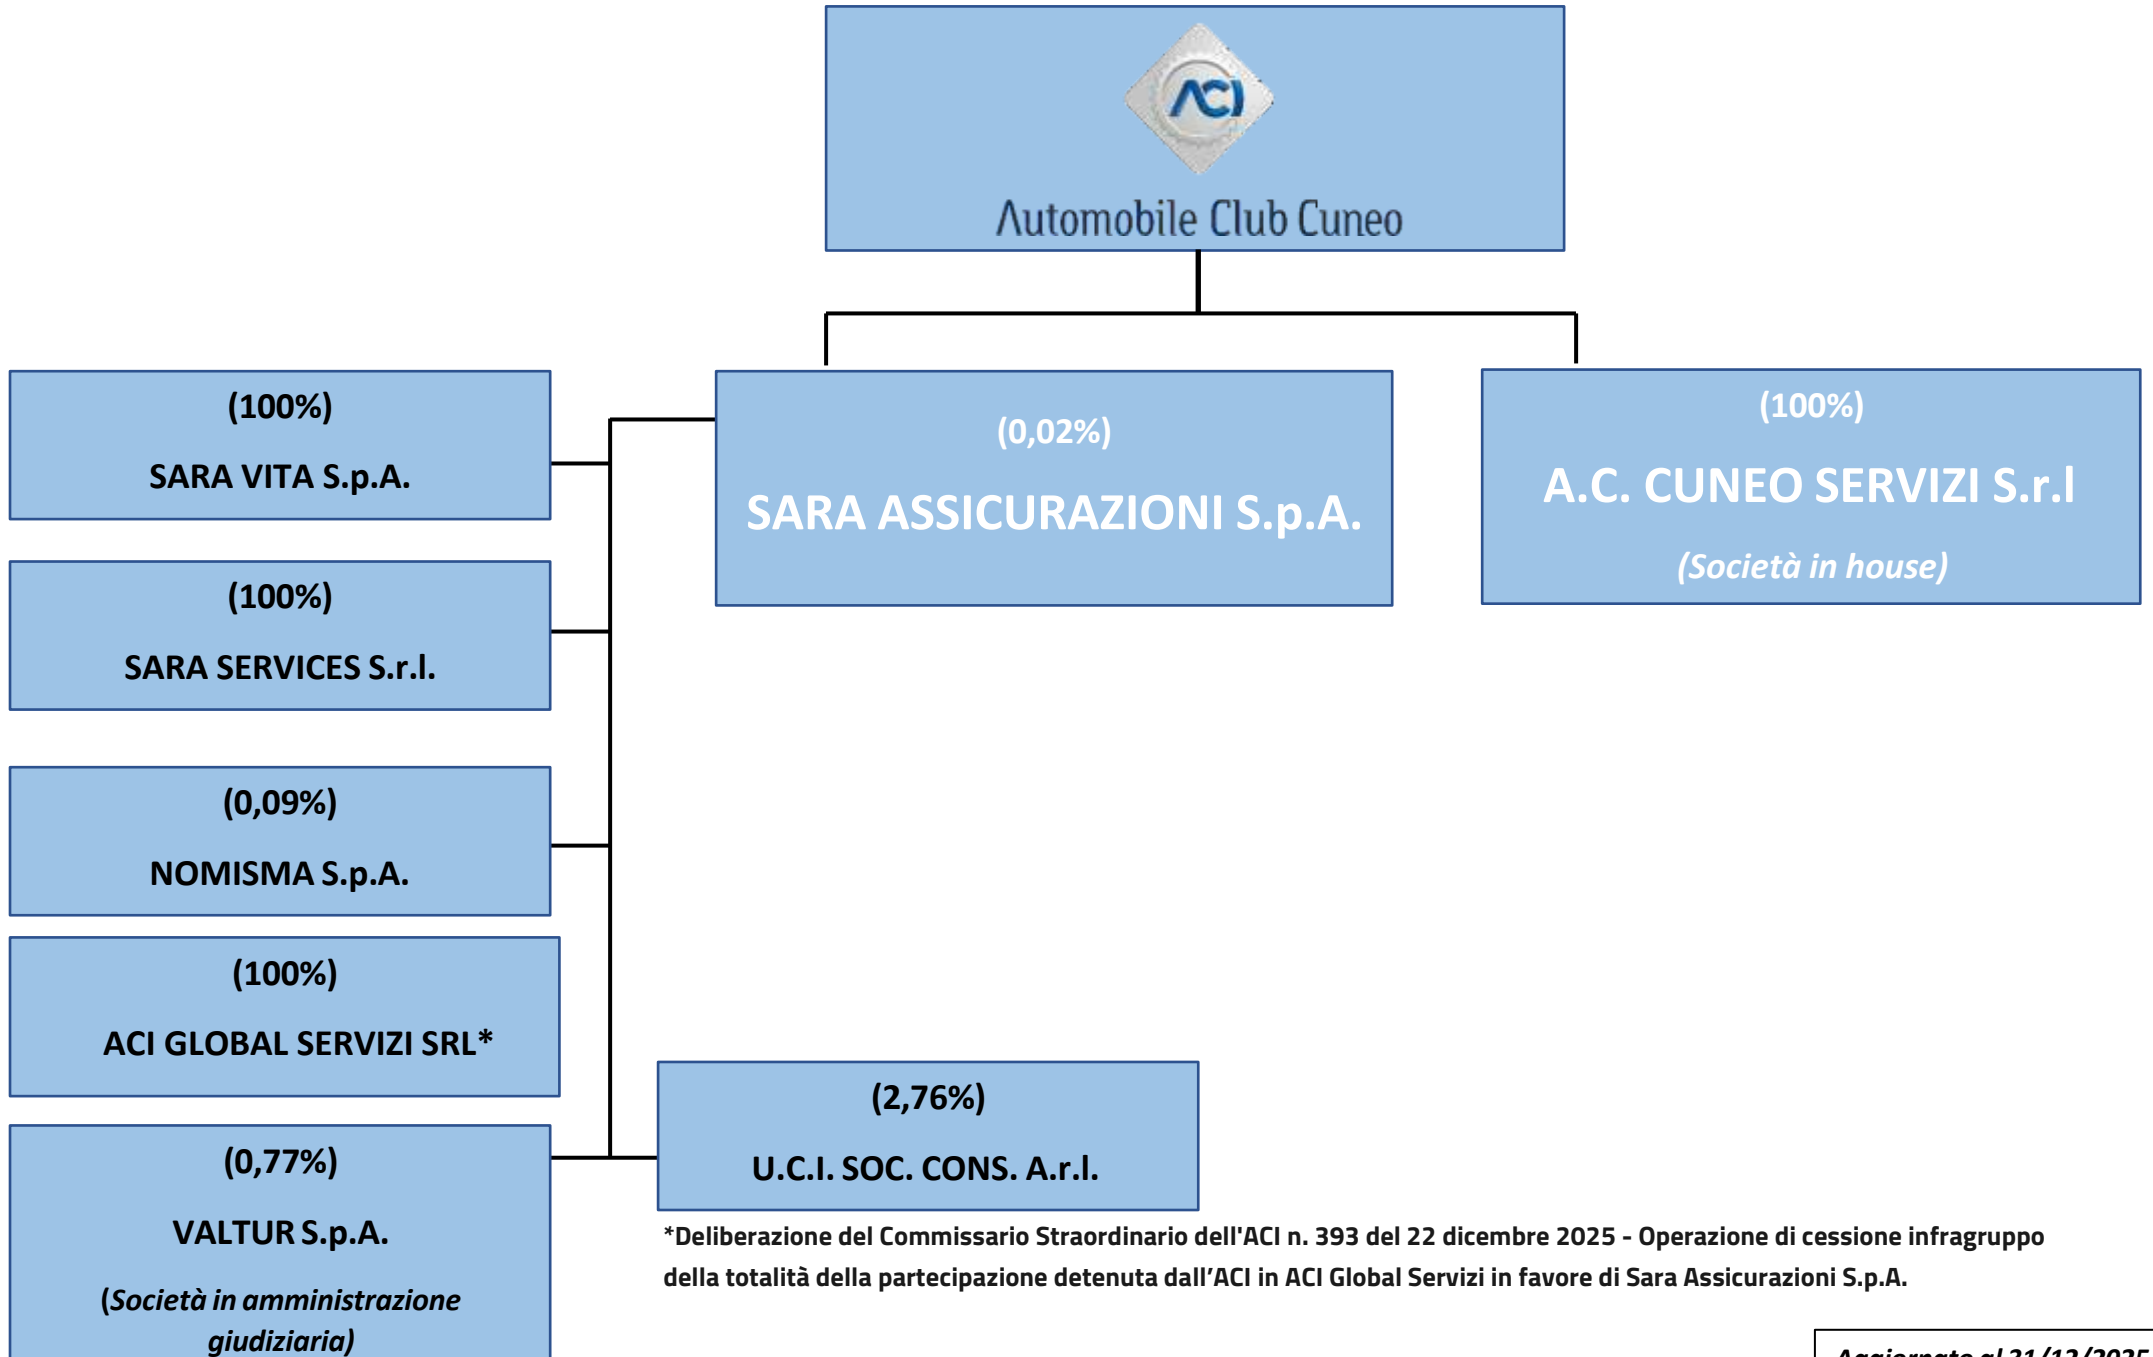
ACI

Automobile Club Cuneo

(0,02%)

SARA ASSICURAZIONI S.p.A.

(100%)

A.C. CUNEO SERVIZI S.r.l

(Società in house)

(100%)

SARA VITA S.p.A.

(100%)

SARA SERVICES S.r.l.

(0,09%)

NOMISMA S.p.A.

(100%)

ACI GLOBAL SERVIZI SRL*

(0,77%)

VALTUR S.p.A.

(Società in amministrazione giudiziaria)

(2,76%)

U.C.I. SOC. CONS. A.r.l.

*Deliberazione del Commissario Straordinario dell'ACI n. 393 del 22 dicembre 2025 - Operazione di cessione infragruppo della totalità della partecipazione detenuta dall'ACI in ACI Global Servizi in favore di Sara Assicurazioni S.p.A.

Aggiornato al 31/12/202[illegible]